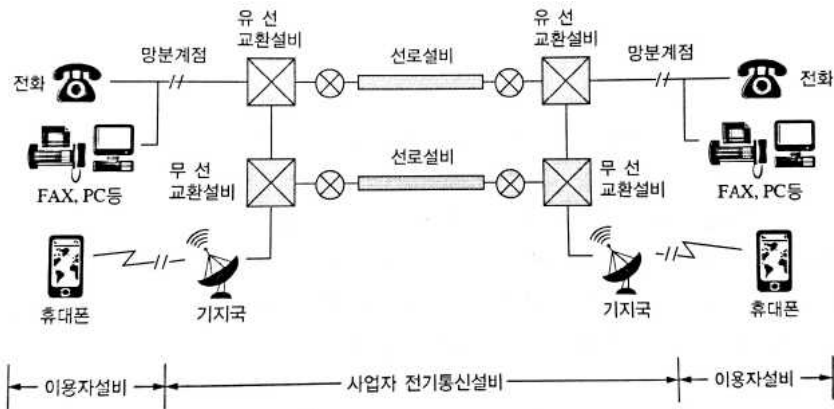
유 선
교환설비

유 선
교환설비

망분계점

선로설비

망분계점

전화

전화

FAX, PC등

무 선
교환설비

선로설비

무 선
교환설비

FAX, PC등

휴대폰

기지국

기지국

휴대폰

이용자설비

사업자 전기통신설비

이용자설비